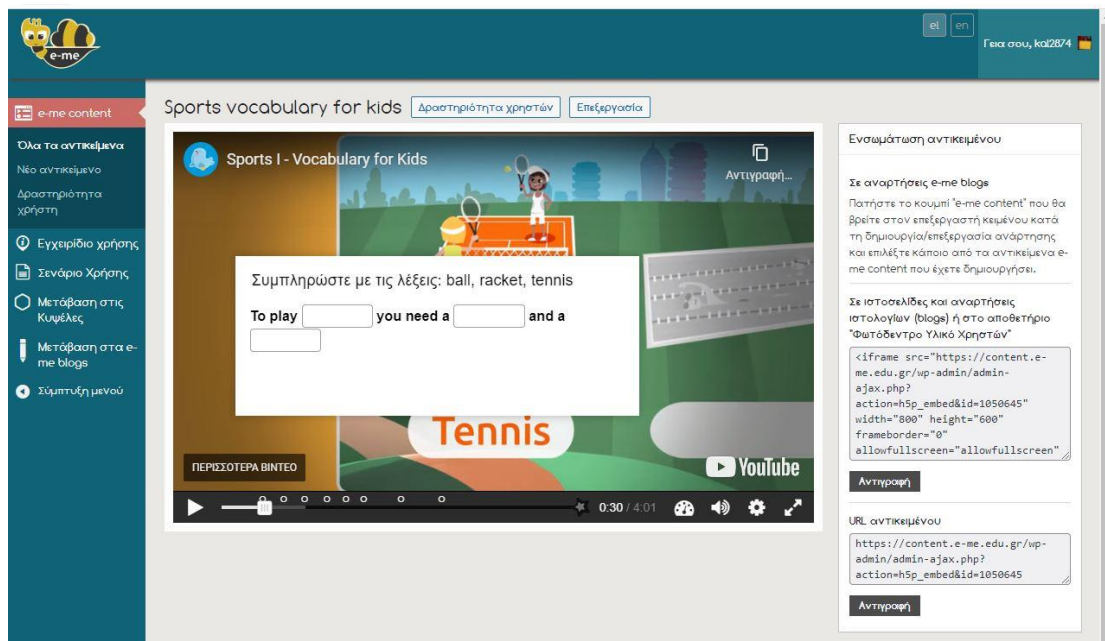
e-me

el en Γεια σου, kal2874

e-me content
Όλα τα αντικείμενα
Νέο αντικείμενο
Δραστηριότητα χρήστη
Εγχειρίδιο χρήσης
Σενάριο Χρήσης
Μετάβαση στις Κυψέλες
Μετάβαση στα e-me blogs
Σύμπτυξη μενού

Sports vocabulary for kids Δραστηριότητα χρηστών Επεξεργασία

Sports I - Vocabulary for Kids
Αντιγραφή...

Συμπληρώστε με τις λέξεις: ball, racket, tennis

To play [ ] you need a [ ] and a [ ]

Tennis

ΠΕΡΙΣΣΟΤΕΡΑ ΒΙΝΤΕΟ

YouTube

0:30 / 4:01

Ενσωμάτωση αντικειμένου

Σε αναρτήσεις e-me blogs
Πατήστε το κουμπί "e-me content" που θα βρείτε στον επεξεργαστή κειμένου κατά τη δημιουργία/επεξεργασία ανάρτησης και επιλέξτε κάποιο από τα αντικείμενα e-me content που έχετε δημιουργήσει.

Σε ιστοσελίδες και αναρτήσεις ιστολογίων (blogs) ή στο αποθετήριο "Φωτόδεντρο Υλικό Χρηστών"

<iframe src="https://content.e-me.edu.gr/wp-admin/admin-ajax.php?action=h5p_embed&id=1050645" width="800" height="600" frameborder="0" allowfullscreen="allowfullscreen"

Αντιγραφή

URL αντικειμένου

https://content.e-me.edu.gr/wp-admin/admin-ajax.php?action=h5p_embed&id=1050645

Αντιγραφή